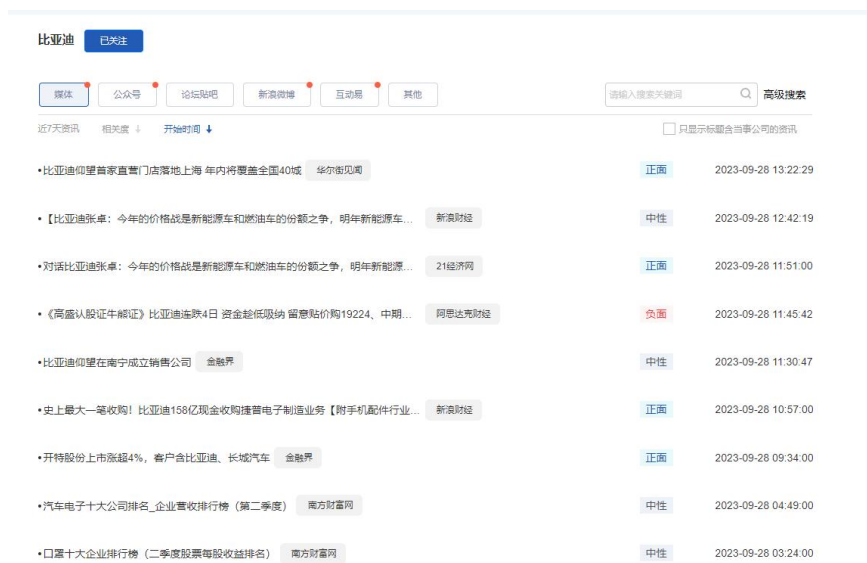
比亚迪 已关注

媒体 公众号 论坛贴吧 新浪微博 互动易 其他

请输入搜索关键词 高级搜索

近7天资讯 相关度 ↓ 开始时间 ↓

只显示标题含当事公司的资讯

•比亚迪仰望首家直营门店落地上海 年内将覆盖全国40城 华尔街见闻 正面 2023-09-28 13:22:29

•【比亚迪张卓：今年的价格战是新能源车和燃油车的份额之争，明年新能源车... 新浪财经 中性 2023-09-28 12:42:19

•对话比亚迪张卓：今年的价格战是新能源车和燃油车的份额之争，明年新能源... 21经济网 正面 2023-09-28 11:51:00

•《高盛认股证牛熊证》比亚迪连跌4日 资金趁低吸纳 留意贴价购19224、中期... 阿思达克财经 负面 2023-09-28 11:45:42

•比亚迪仰望在南宁成立销售公司 金融界 中性 2023-09-28 11:30:47

•史上最大一笔收购！比亚迪158亿现金收购捷普电子制造业务【附手机配件行业... 新浪财经 正面 2023-09-28 10:57:00

•开特股份上市涨超4%，客户含比亚迪、长城汽车 金融界 正面 2023-09-28 09:34:00

•汽车电子十大公司排名_企业营收排行榜（第二季度） 南方财富网 中性 2023-09-28 04:49:00

•口罩十大企业排行榜（二季度股票每股收益排名） 南方财富网 中性 2023-09-28 03:24:00